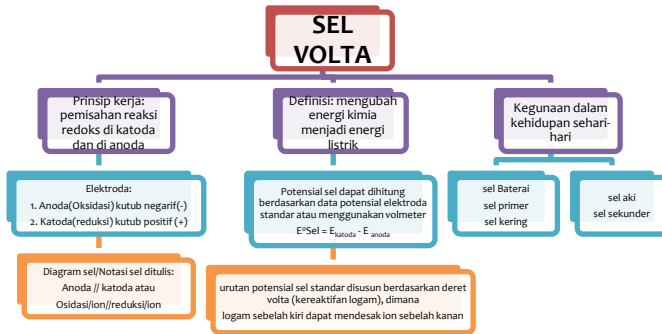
SEL VOLTA

Prinsip kerja: pemisahan reaksi redoks di katoda dan di anoda

Definisi: mengubah energi kimia menjadi energi listrik

Kegunaan dalam kehidupan sehari-hari

Elektroda:
1. Anoda(Oksidasi) kutub negarif(-)
2. Katoda(reduksi) kutub positif (+)

Potensial sel dapat dihitung berdasarkan data potensial elektroda standar atau menggunakan volmeter
E°Sel = E$_{katoda}$ - E $_{anoda}$

sel Baterai
sel primer
sel kering

sel aki
sel sekunder

Diagram sel/Notasi sel ditulis:
Anoda // katoda atau
Osidasi/ion//reduksi/ion

urutan potensial sel standar disusun berdasarkan deret volta (kereaktifan logam), dimana
logam sebelah kiri dapat mendesak ion sebelah kanan